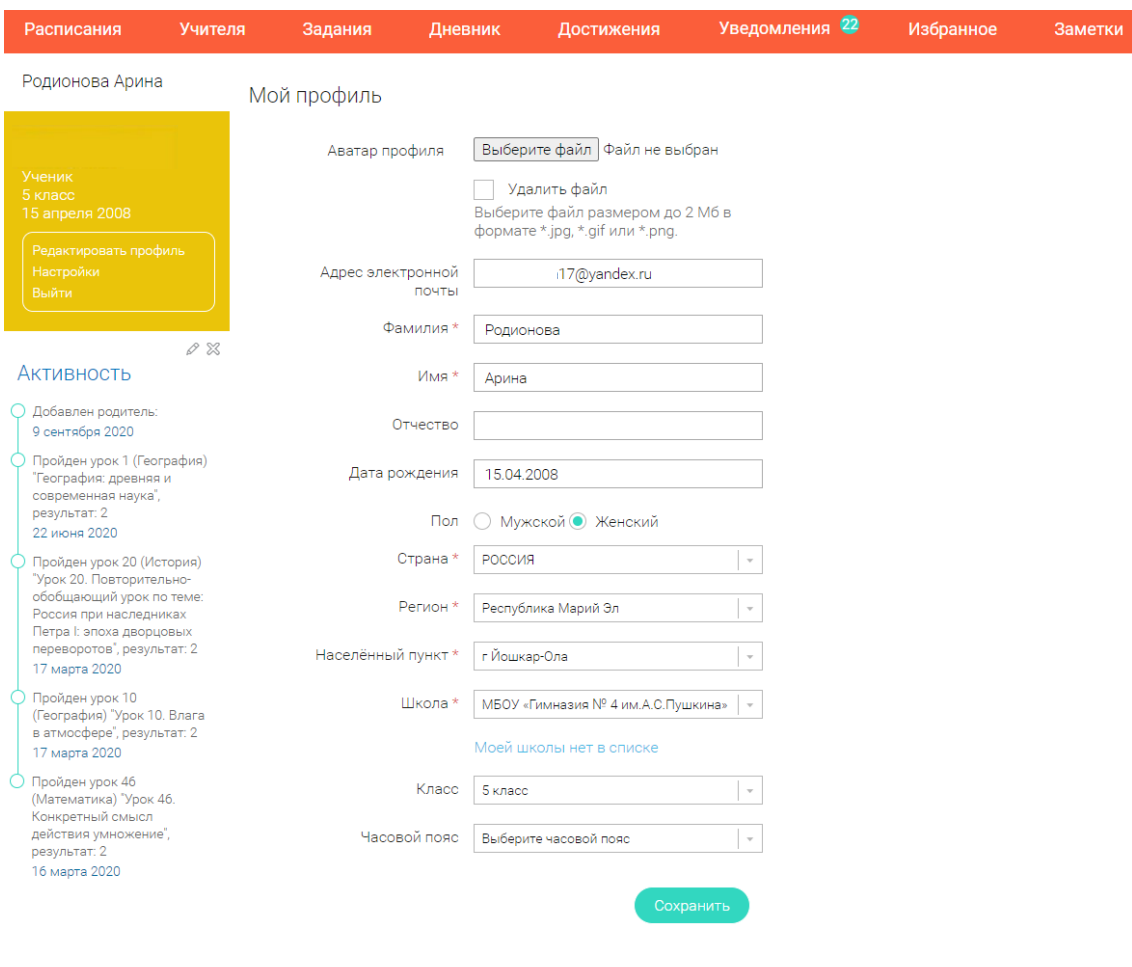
Расписания Учителя Задания Дневник Достижения Уведомления 22 Избранное Заметки

Родионова Арина

Ученик
5 класс
15 апреля 2008

Редактировать профиль
Настройки
Выйти

Активность

Добавлен родитель:
9 сентября 2020

Пройден урок 1 (География) "География: древняя и современная наука", результат: 2
22 июня 2020

Пройден урок 20 (История) "Урок 20. Повторительно-обобщающий урок по теме: Россия при наследниках Петра I: эпоха дворцовых переворотов", результат: 2
17 марта 2020

Пройден урок 10 (География) "Урок 10. Влага в атмосфере", результат: 2
17 марта 2020

Пройден урок 46 (Математика) "Урок 46. Конкретный смысл действия умножение", результат: 2
16 марта 2020

Мой профиль

Аватар профиля Выберите файл Файл не выбран

Удалить файл

Выберите файл размером до 2 Мб в формате *.jpg, *.gif или *.png.

Адрес электронной почты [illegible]17@yandex.ru

Фамилия * Родионова

Имя * Арина

Отчество

Дата рождения 15.04.2008

Пол Мужской Женский

Страна * РОССИЯ

Регион * Республика Марий Эл

Населённый пункт * г Йошкар-Ола

Школа * МБОУ «Гимназия № 4 им.А.С.Пушкина»

Моей школы нет в списке

Класс 5 класс

Часовой пояс Выберите часовой пояс

Сохранить